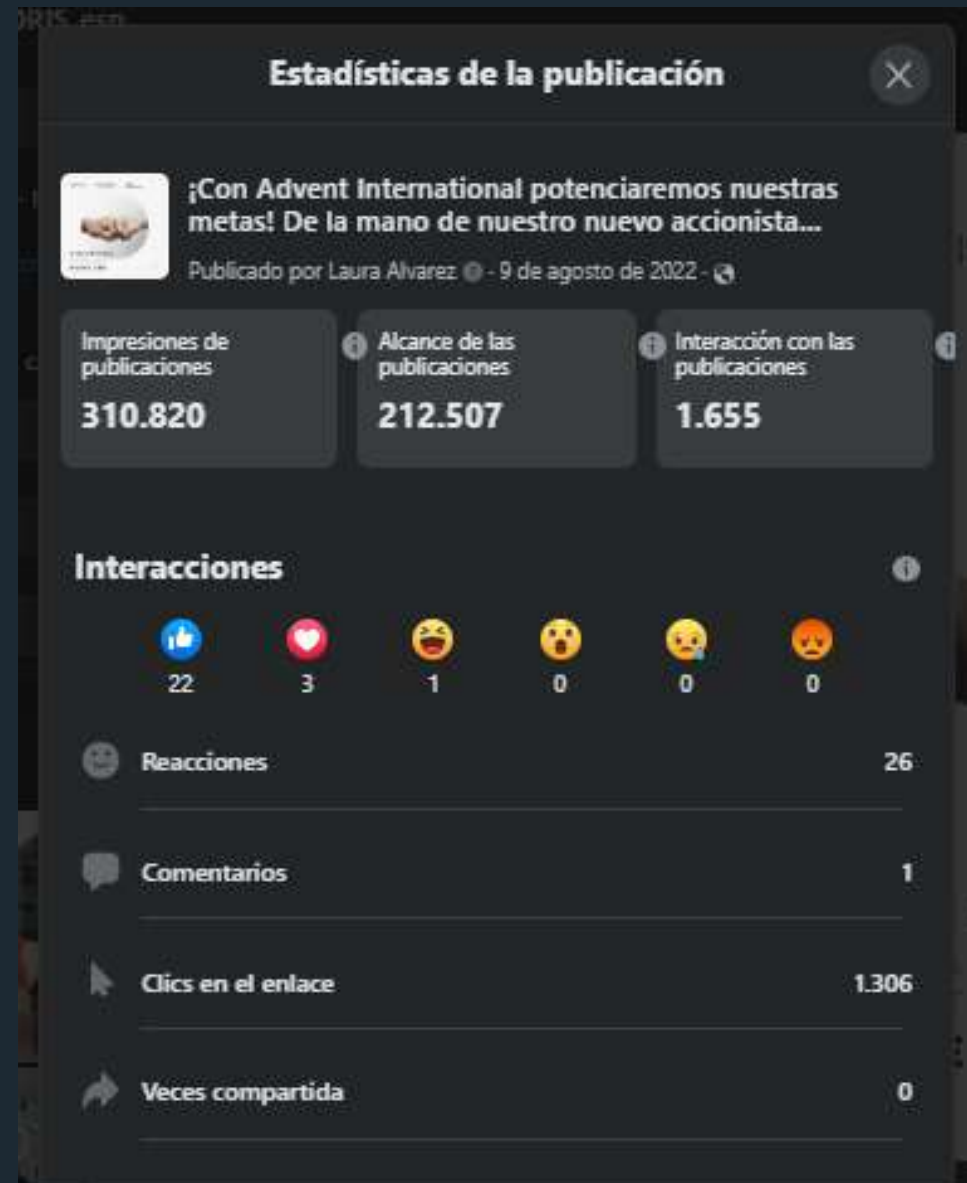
Estadísticas de la publicación

¡Con Advent International potenciaremos nuestras metas! De la mano de nuestro nuevo accionista...

Publicado por Laura Alvarez · 9 de agosto de 2022 ·

| Impresiones de publicaciones | Alcance de las publicaciones | Interacción con las publicaciones |
|---|---|---|
| 310.820 | 212.507 | 1.655 |

Interacciones

22 3 1 0 0 0

Reacciones 26

Comentarios 1

Clics en el enlace 1.306

Veces compartida 0